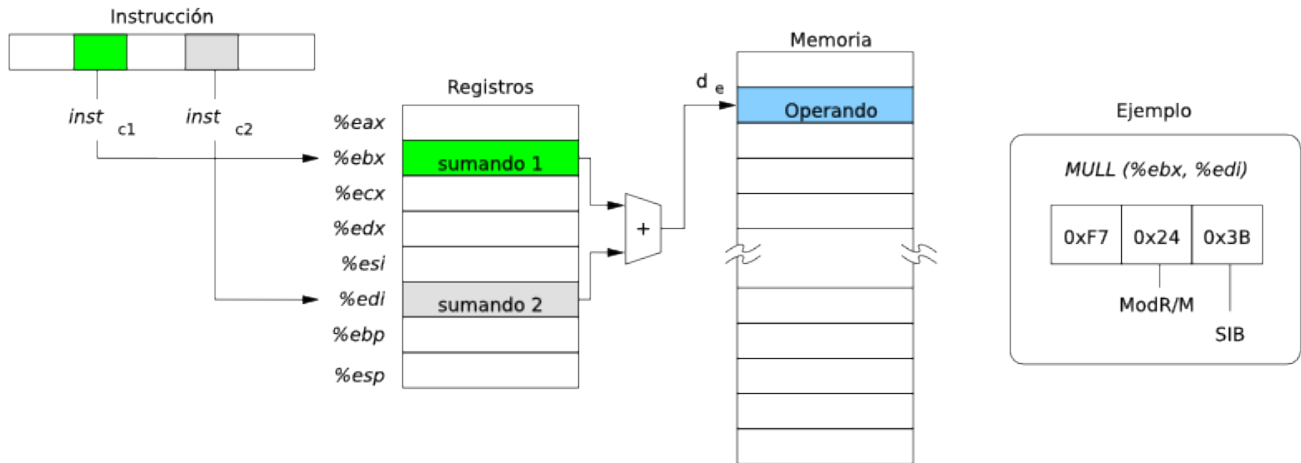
Instrucción

inst c1

inst c2

Registros

%eax
%ebx
%ecx
%edx
%esi
%edi
%ebp
%esp

sumando 1

sumando 2

+

d e

Memoria

Operando

Ejemplo

MULL (%ebx, %edi)

| 0xF7 | 0x24 | 0x3B |
|---|---|---|

ModR/M

SIB